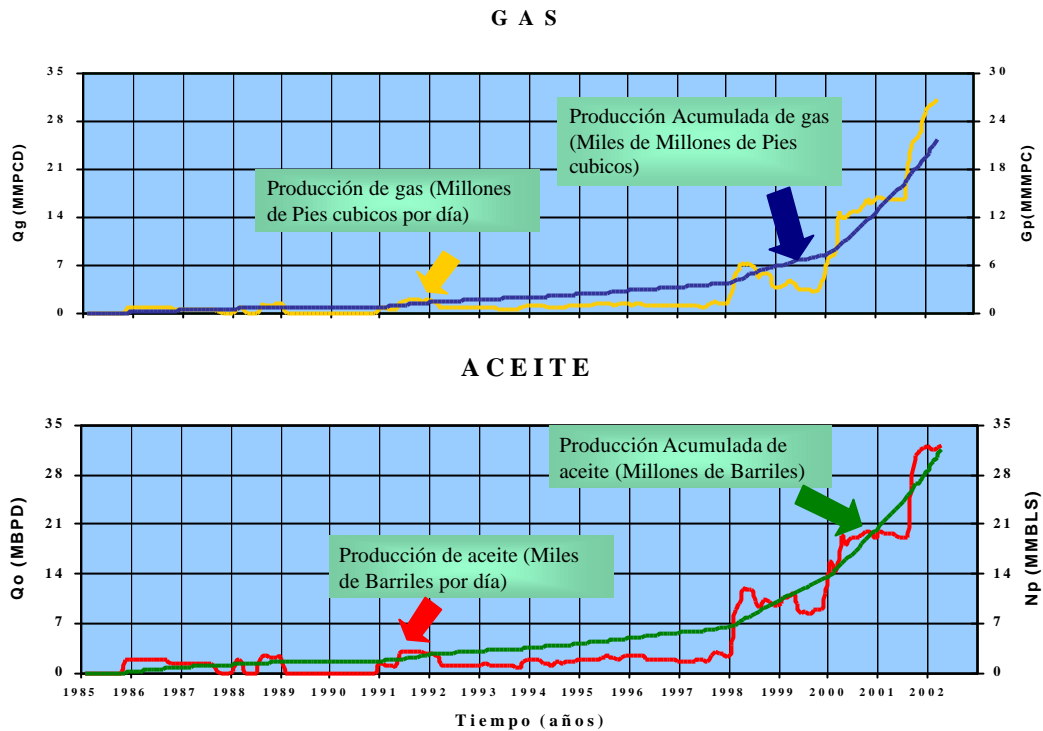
GAS

Qg (MMPCD)

35
28
21
14
7
0

Gp(MMMPC)

30
24
18
12
6
0

Producción Acumulada de gas (Miles de Millones de Pies cubicos)

Producción de gas (Millones de Pies cubicos por día)

ACEITE

Qo (MBPD)

35
28
21
14
7
0

Np (MMBLS)

35
28
21
14
7
0

Producción Acumulada de aceite (Millones de Barriles)

Producción de aceite (Miles de Barriles por día)

1985 1986 1987 1988 1989 1990 1991 1992 1993 1994 1995 1996 1997 1998 1999 2000 2001 2002

Tiempo (años)